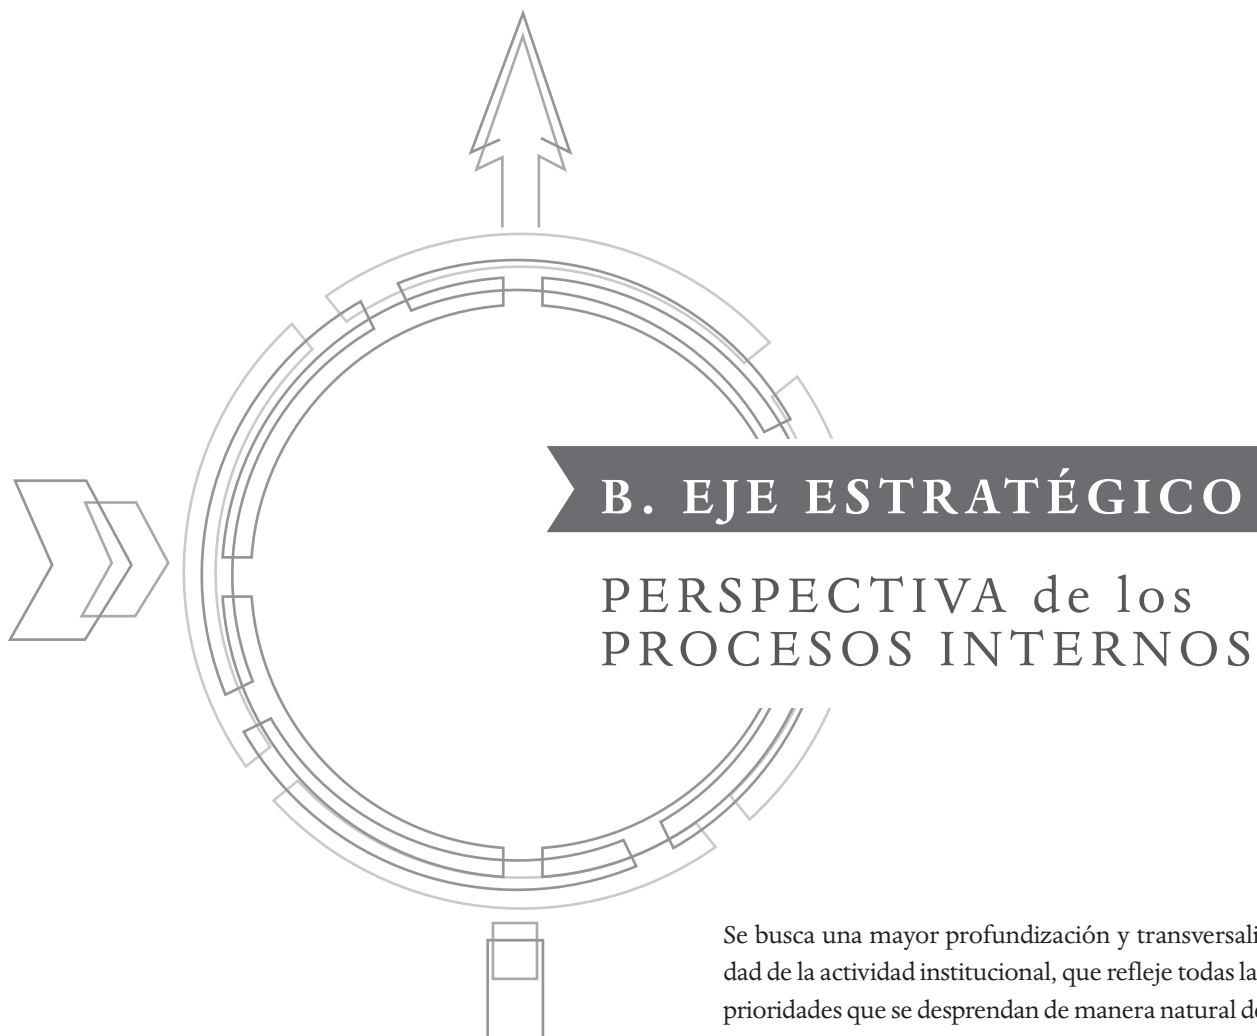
B. EJE ESTRATÉGICO

PERSPECTIVA de los PROCESOS INTERNOS

Se busca una mayor profundización y transversali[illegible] dad de la actividad institucional, que refleje todas la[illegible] prioridades que se desprendan de manera natural d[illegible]